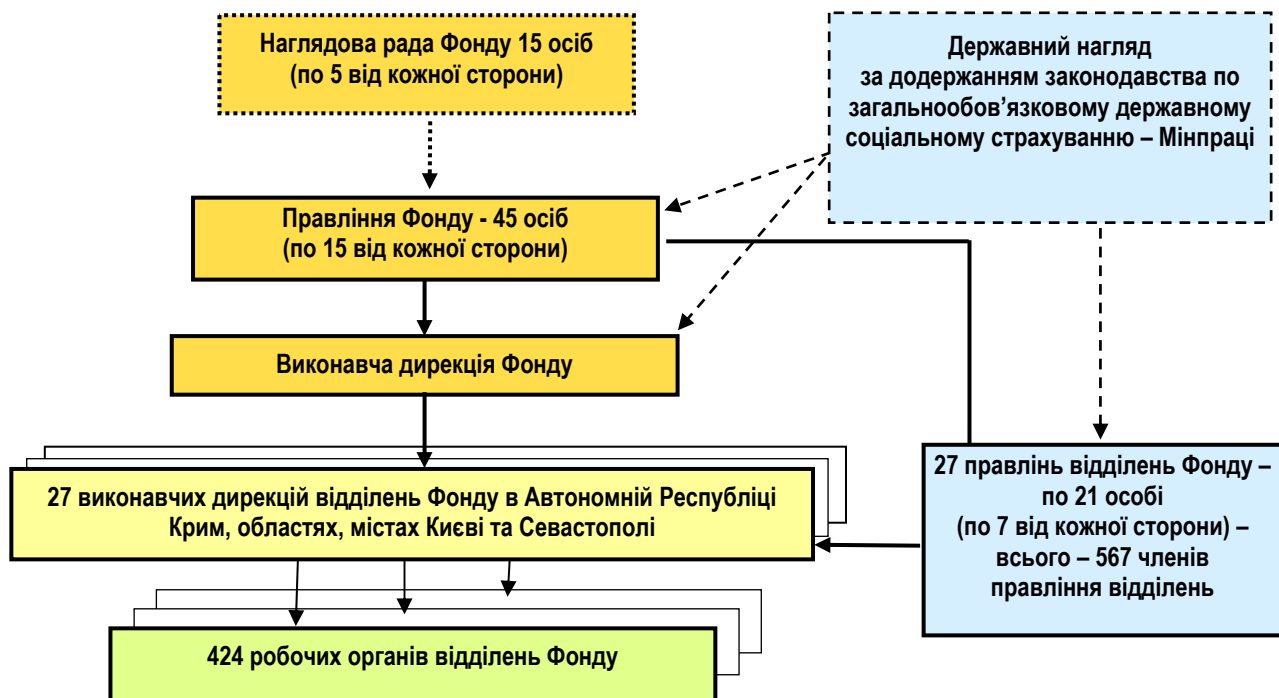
Наглядова рада Фонду 15 осіб
(по 5 від кожної сторони)

Державний нагляд
за додержанням законодавства по загальнообов'язковому державному соціальному страхуванню – Мінпраці

Правління Фонду - 45 осіб
(по 15 від кожної сторони)

Виконавча дирекція Фонду

27 виконавчих дирекцій відділень Фонду в Автономній Республіці Крим, областях, містах Києві та Севастополі

27 правлінь відділень Фонду – по 21 особі
(по 7 від кожної сторони) – всього – 567 членів правління відділень

424 робочих органів відділень Фонду